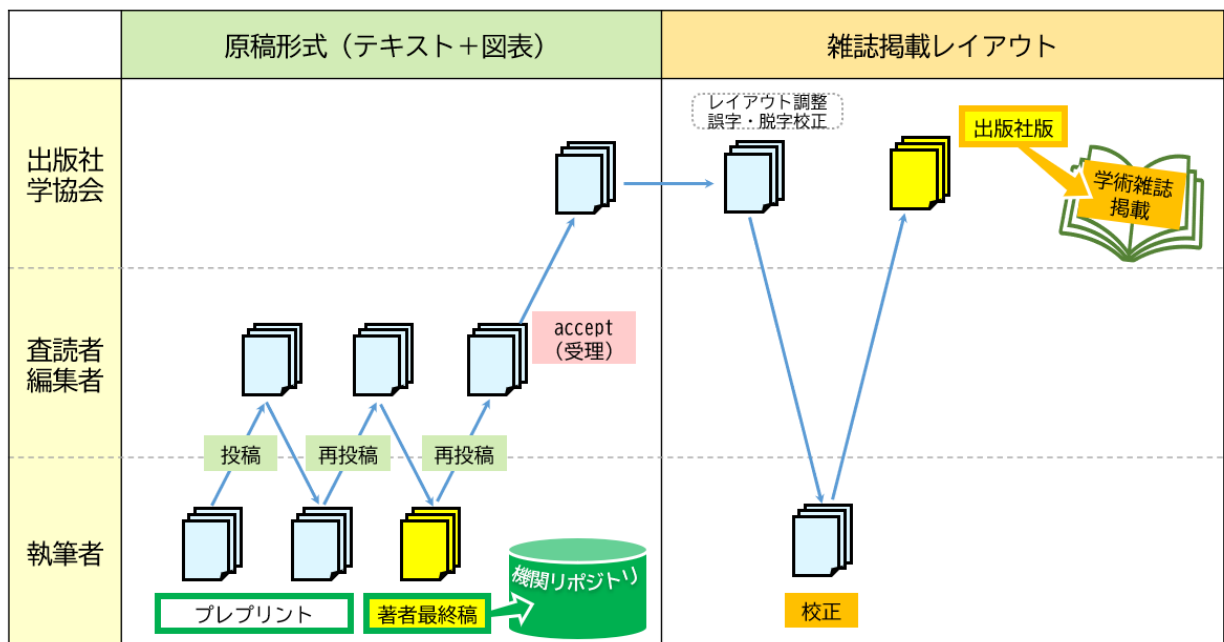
| | 原稿形式（テキスト＋図表） | 雑誌掲載レイアウト |
|---|---|---|
| 出版社<br>学協会 | | レイアウト調整<br>誤字・脱字校正<br>出版社版<br>学術雑誌<br>掲載 |
| 査読者<br>編集者 | accept<br>（受理） | |
| 執筆者 | 投稿<br>再投稿<br>再投稿<br>プレプリント<br>著者最終稿<br>機関リポジトリ | 校正 |